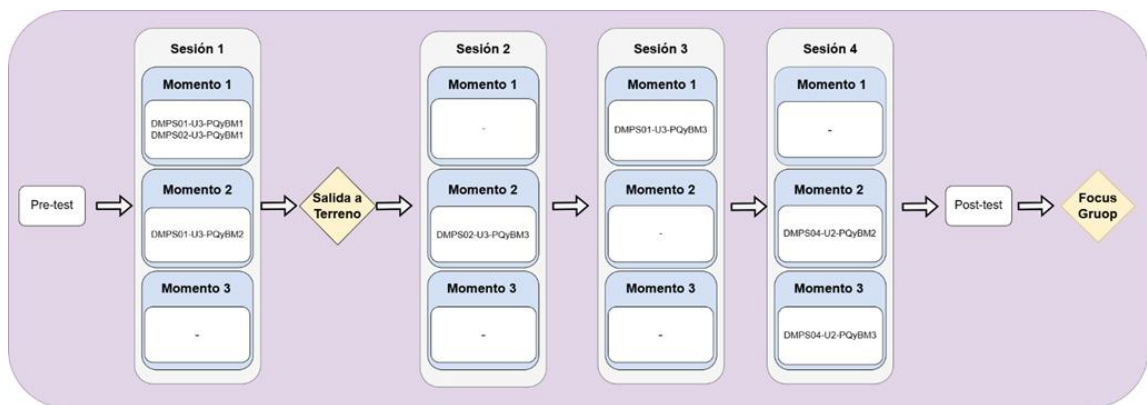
Pre-test

Sesión 1

Momento 1

DMPS01-U3-PQyBM1
DMPS02-U3-PQyBM1

Momento 2

DMPS01-U3-PQyBM2

Momento 3

-

Salida a Terreno

Sesión 2

Momento 1

-

Momento 2

DMPS02-U3-PQyBM3

Momento 3

-

Sesión 3

Momento 1

DMPS01-U3-PQyBM3

Momento 2

-

Momento 3

-

Sesión 4

Momento 1

-

Momento 2

DMPS04-U2-PQyBM2

Momento 3

DMPS04-U2-PQyBM3

Post-test

Focus Gruop